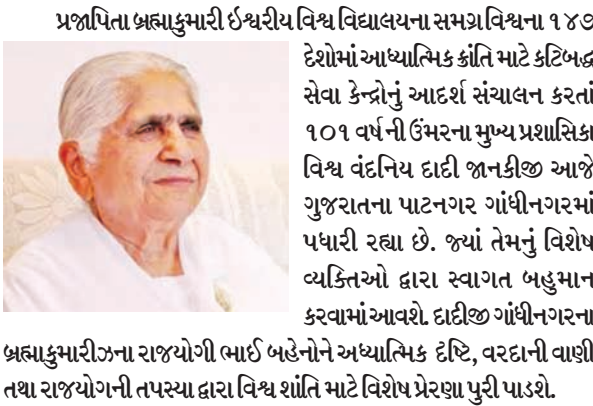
પ્રજાપિતા બ્રહ્માકુમારી ઈશ્વરીય વિશ્વ વિદ્યાલયના સમગ્ર વિશ્વના ૧૪૯ દેશોમાં આધ્યાત્મિક ક્રાંતિ માટે કટિબદ્ધ સેવા કેન્દ્રોનું આદર્શ સંચાલન કરતાં ૧૦૧ વર્ષની ઉંમરના મુખ્ય પ્રશાસિકા વિશ્વ વંદનિય દાદી જાનકીજી આજે ગુજરાતના પાટનગર ગાંધીનગરમાં પધારી રહ્યા છે. જ્યાં તેમનું વિશેષ વ્યક્તિઓ દ્વારા સ્વાગત બહુમાન કરવામાં આવશે. દાદીજી ગાંધીનગરના બ્રહ્માકુમારીઝના રાજયોગી ભાઈ બહેનોને આધ્યાત્મિક દ્રષ્ટિ, વરદાની વાણી તથા રાજયોગની તપસ્યા દ્વારા વિશ્વ શાંતિ માટે વિશેષ પ્રેરણા પુરી પાડશે.